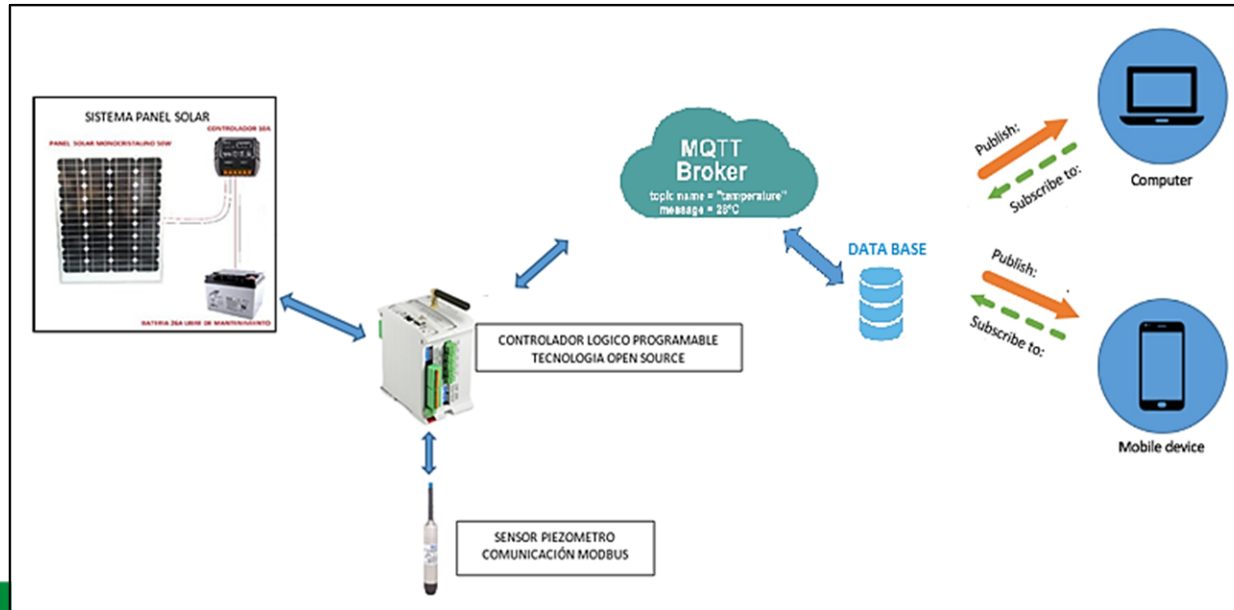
SISTEMA PANEL SOLAR

CONTROLADOR 10A

PANEL SOLAR MONOCRISTALINO 50W

BATERIA 26A LIBRE DE MANTENIMIENTO

MQTT
Broker
topic name = "temperature"
message = 25°C

DATA BASE

Publish:

Subscribe to:

Computer

Publish:

Subscribe to:

Mobile device

CONTROLADOR LOGICO PROGRAMABLE
TECNOLOGIA OPEN SOURCE

SENSOR PIEZOMETRO
COMUNICACIÓN MODBUS